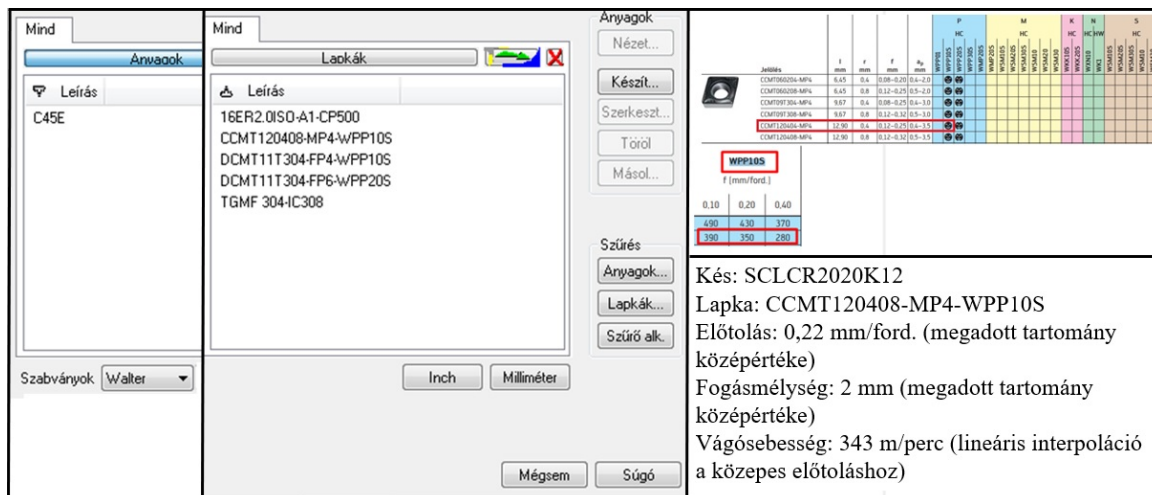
Mind

Anyagok

Leírás

C45E

Szabványok Walter

Mind

Lapkák

Leírás

16ER2.0ISO-A1-CP500
CCMT120408-MP4-WPP10S
DCMT11T304-FP4-WPP10S
DCMT11T304-FP6-WPP20S
TGMF 304-IC308

Inch
Milliméter

Anyagok

Nézet...
Készít...
Szerkeszt...
Töröl
Másol...

Szűrés

Anyagok...
Lapkák...
Szűrő alk.

Mégsem
Súgó

| Jelölés | l mm | r mm | f mm | $a_p$ mm |
|---|---|---|---|---|
| CCMT060204-MP4 | 6,45 | 0,4 | 0,08–0,20 | 0,4–2,0 |
| CCMT060208-MP4 | 6,45 | 0,8 | 0,12–0,25 | 0,5–2,0 |
| CCMT09T304-MP4 | 9,67 | 0,4 | 0,08–0,25 | 0,4–3,0 |
| CCMT09T308-MP4 | 9,67 | 0,8 | 0,12–0,32 | 0,5–3,0 |
| CCMT120404-MP4 | 12,90 | 0,4 | 0,12–0,25 | 0,4–3,5 |
| CCMT120408-MP4 | 12,90 | 0,8 | 0,12–0,32 | 0,5–3,5 |

P HC M HC K HC N HC HW S HC

WPP10S
f (mm/ford.)

| 0,10 | 0,20 | 0,40 |
|---|---|---|
| 490 | 430 | 370 |
| 390 | 350 | 280 |

Kés: SCLCR2020K12
Lapka: CCMT120408-MP4-WPP10S
Előtolás: 0,22 mm/ford. (megadott tartomány középértéke)
Fogásmélység: 2 mm (megadott tartomány középértéke)
Vágósebesség: 343 m/perc (lineáris interpoláció a közepes előtoláshoz)